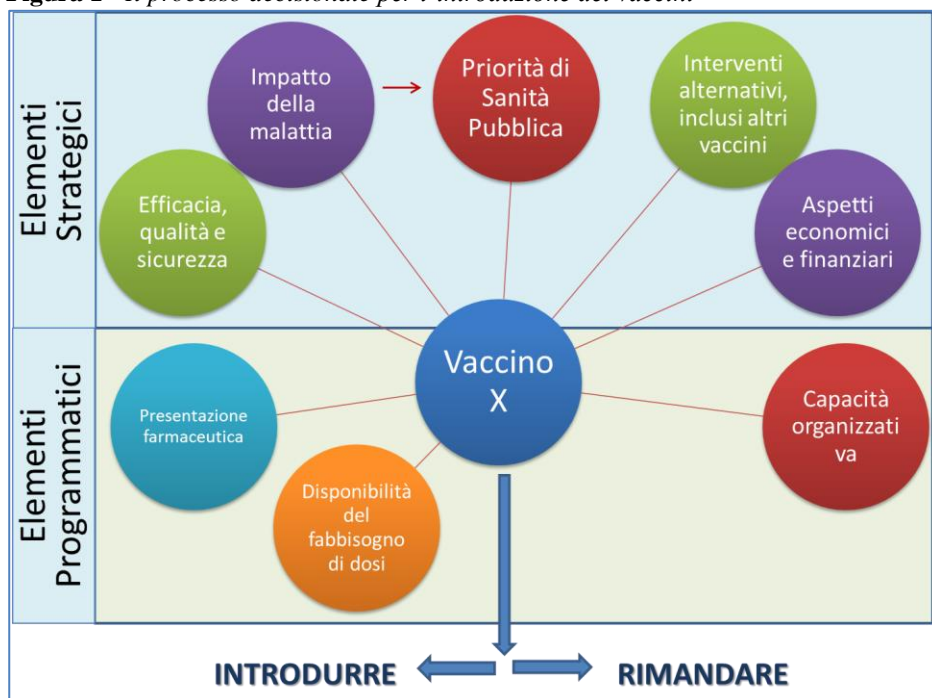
Figura 1 – Il processo decisionale per l'introduzione dei vaccini

Elementi Strategici

Impatto della malattia

Priorità di Sanità Pubblica

Interventi alternativi, inclusi altri vaccini

Efficacia, qualità e sicurezza

Aspetti economici e finanziari

Elementi Programmatici

Vaccino X

Presentazione farmaceutica

Capacità organizzativa

Disponibilità del fabbisogno di dosi

INTRODURRE

RIMANDARE